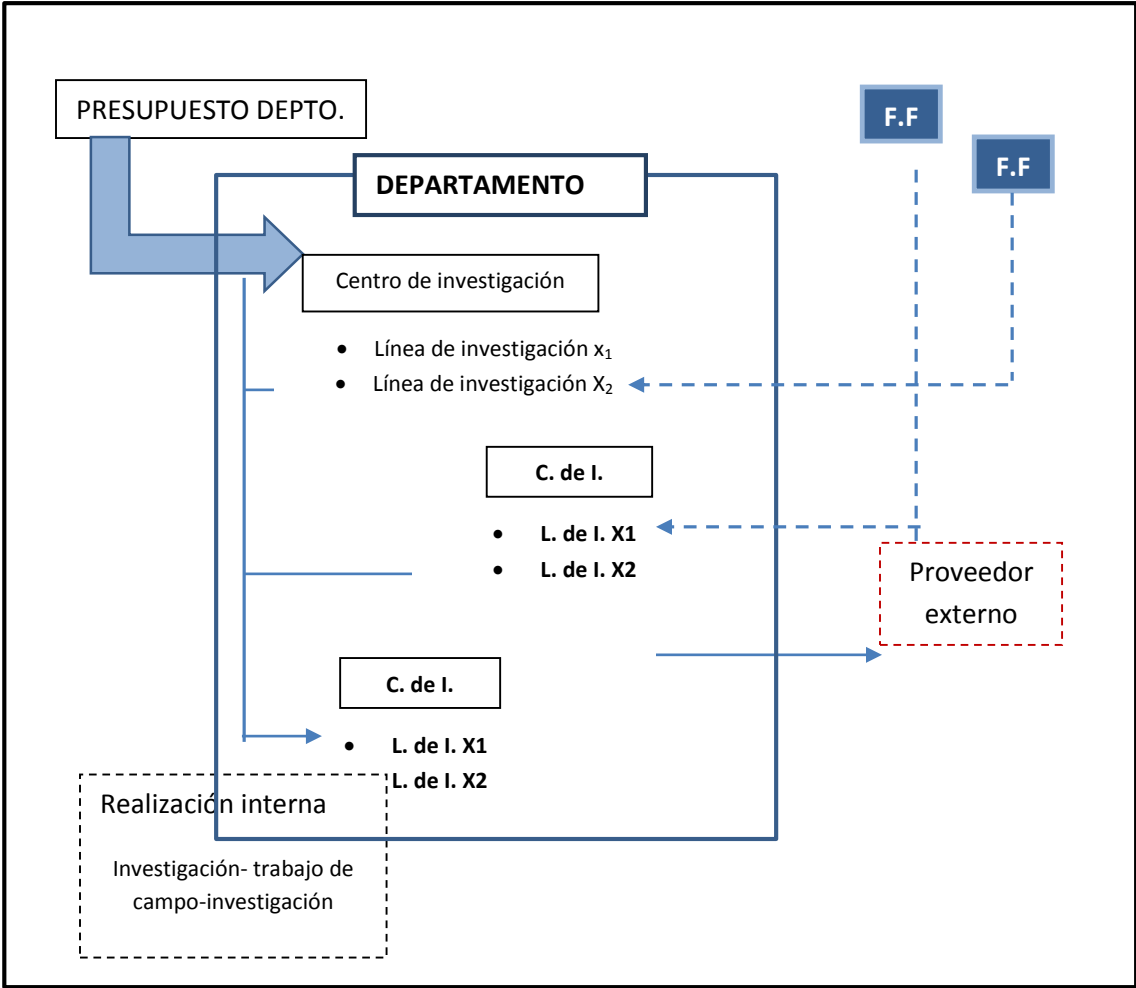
PRESUPUESTO DEPTO.

F.F

F.F

DEPARTAMENTO

Centro de investigación

- Línea de investigación $x_1$
- Línea de investigación $X_2$

C. de I.

- L. de I. X1
- L. de I. X2

Proveedor externo

C. de I.

- L. de I. X1
L. de I. X2

Realización interna

Investigación- trabajo de campo-investigación